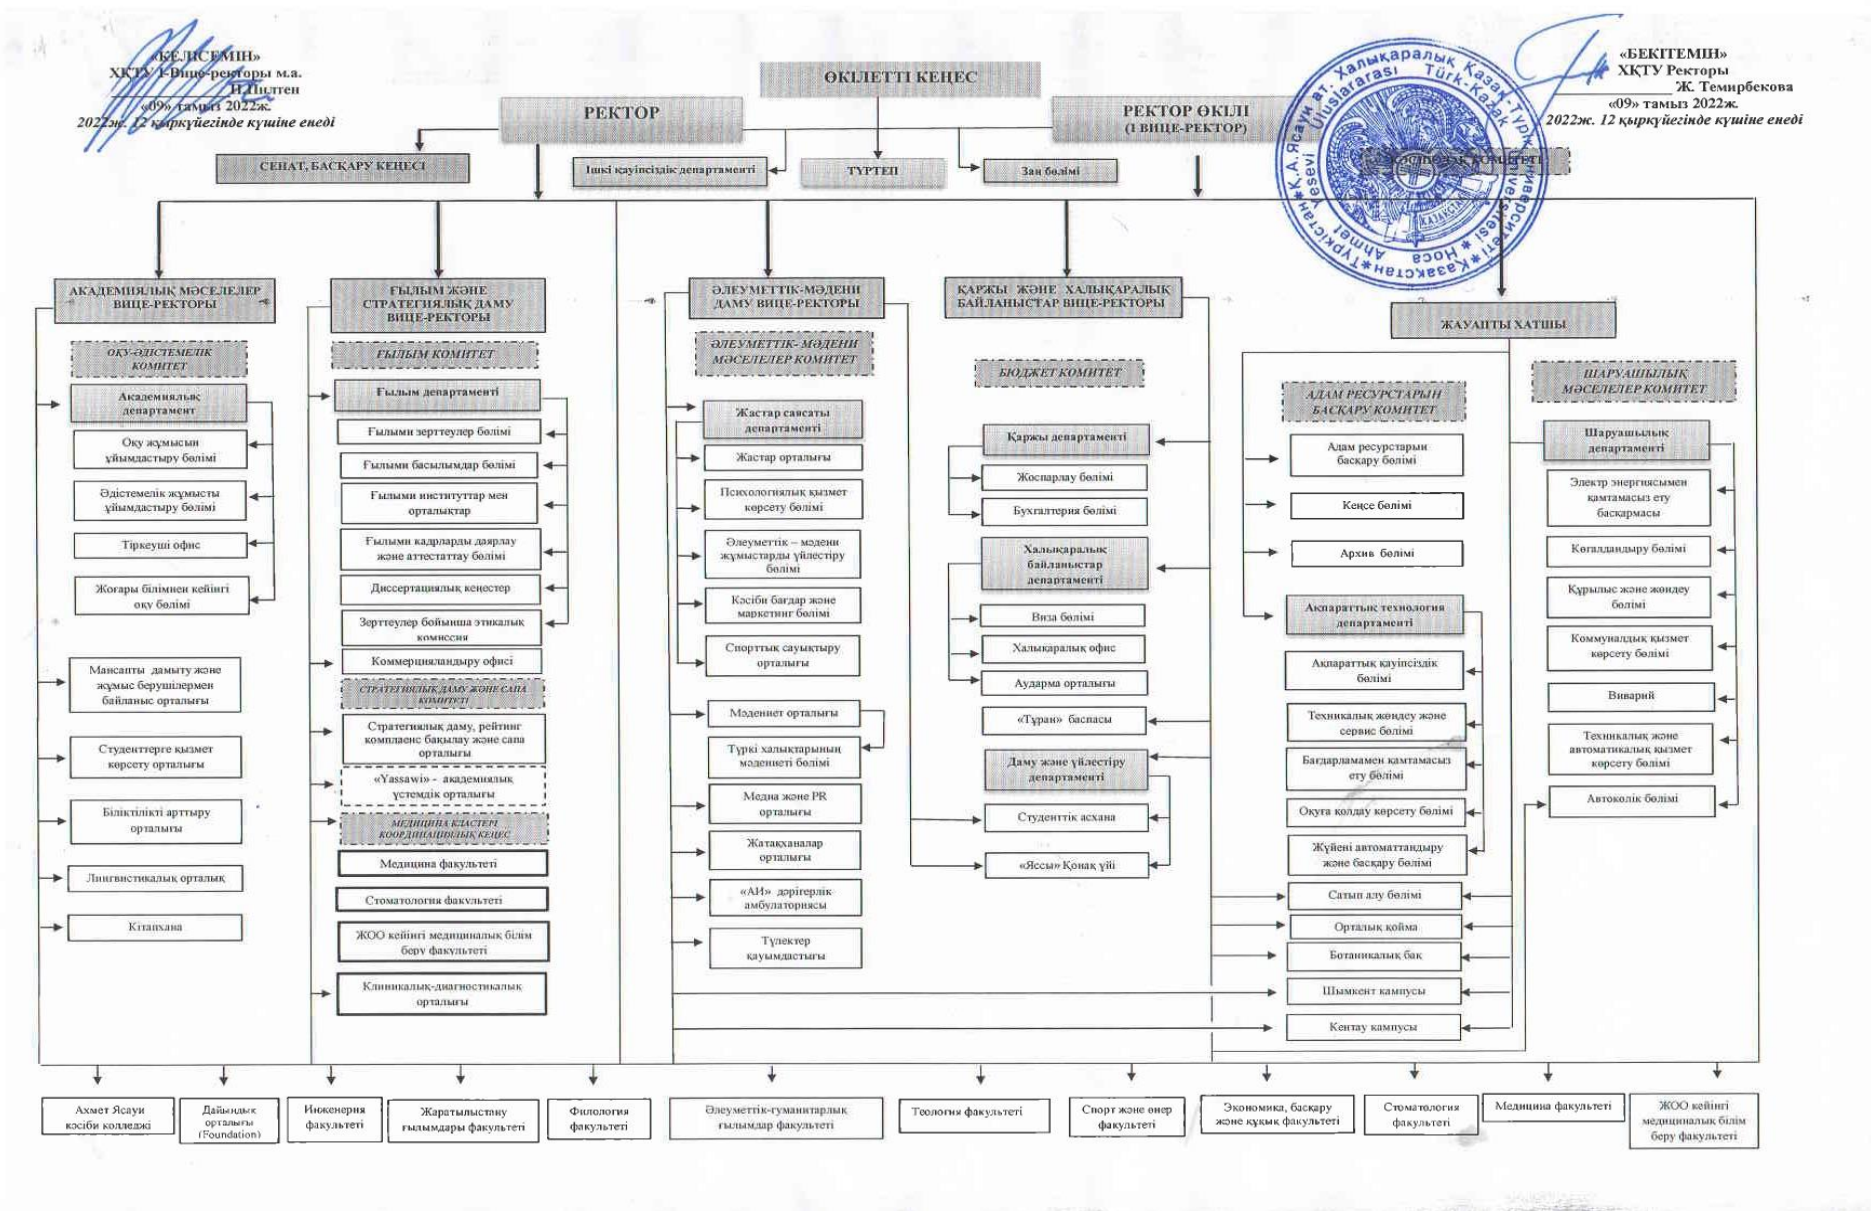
«КЕЛІСЕМІН»
ХҚТУ 1-Вице-ректоры м.а.
Н.Пілтен
«09» тамыз 2022ж.
2022ж. 12 қыркүйегінде күшіне енеді

ӨКІЛЕТТІ КЕҢЕС

«БЕКІТЕМІН»
ХҚТУ Ректоры
Ж. Темирбекова
«09» тамыз 2022ж.
2022ж. 12 қыркүйегінде күшіне енеді

Қожа Ахмет Ясауи ат. Халықаралық Қазақ-Түрік университеті
Hoca Ahmet Yesevi Uluslararası Türk-Kazak Üniversitesi
КАЗАКСТАН

РЕКТОР

РЕКТОР ӨКІЛІ
(І ВИЦЕ-РЕКТОР)

СЕНАТ, БАСҚАРУ КЕҢЕСІ

Ішкі қауіпсіздік департаменті

ТҮРТЕП

Заң бөлімі

ҚАМҚОРШЫЛЫҚ КЕҢЕСІ

АКАДЕМИЯЛЫҚ МӘСЕЛЕЛЕР ВИЦЕ-РЕКТОРЫ
ОҚУ-ӘДІСТЕМЕЛІК КОМИТЕТ
Академиялық департамент
Оқу жұмысын ұйымдастыру бөлімі
Әдістемелік жұмысты ұйымдастыру бөлімі
Тіркеуші офис
Жоғары білімнен кейінгі оқу бөлімі
Мансапты дамыту және жұмыс берушілермен байланыс орталығы
Студенттерге қызмет көрсету орталығы
Біліктілікті арттыру орталығы
Лингвистикалық орталық
Кітапхана

ҒЫЛЫМ ЖӘНЕ СТРАТЕГИЯЛЫҚ ДАМУ ВИЦЕ-РЕКТОРЫ
ҒЫЛЫМ КОМИТЕТ
Ғылым департаменті
Ғылыми зерттеулер бөлімі
Ғылыми басылымдар бөлімі
Ғылыми институттар мен орталықтар
Ғылыми кадрларды даярлау және аттестаттау бөлімі
Диссертациялық кеңестер
Зерттеулер бойынша этикалық комиссия
Коммерциаландыру офисі
СТРАТЕГИЯЛЫҚ ДАМУ ЖӘНЕ САПА КОМИТЕТІ
Стратегиялық даму, рейтинг комплаенс бақылау және сапа орталығы
«Yassawi» - академиялық үстемдік орталығы
МЕДИЦИНА КЛАСТЕРІ КООРДИНАЦИЯЛЫҚ КЕҢЕС
Медицина факультеті
Стоматология факультеті
ЖОО кейінгі медициналық білім беру факультеті
Клиникалық-диагностикалық орталығы

ӘЛЕУМЕТТІК-МӘДЕНИ ДАМУ ВИЦЕ-РЕКТОРЫ
ӘЛЕУМЕТТІК-МӘДЕНИ МӘСЕЛЕЛЕР КОМИТЕТ
Жастар саясаты департаменті
Жастар орталығы
Психологиялық қызмет көрсету бөлімі
Әлеуметтік – мәдени жұмыстарды үйлестіру бөлімі
Кәсіби бағдар және маркетинг бөлімі
Спорттық сауықтыру орталығы
Мәдениет орталығы
Түркі халықтарының мәдениеті бөлімі
Медиа және PR орталығы
Жатақханалар орталығы
«АИ» дәрігерлік амбулаториясы
Түлектер қауымдастығы

ҚАРЖЫ ЖӘНЕ ХАЛЫҚАРАЛЫҚ БАЙЛАНЫСТАР ВИЦЕ-РЕКТОРЫ
БЮДЖЕТ КОМИТЕТ
Қаржы департаменті
Жоспарлау бөлімі
Бухгалтерия бөлімі
Халықаралық байланыстар департаменті
Виза бөлімі
Халықаралық офис
Аударма орталығы
«Тұран» баспасы
Даму және үйлестіру департаменті
Студенттік асхана
«Яссы» Қонақ үйі

ЖАУАПТЫ ХАТШЫ
АДАМ РЕСУРСТАРЫН БАСҚАРУ КОМИТЕТ
Адам ресурстарын басқару бөлімі
Кеңсе бөлімі
Архив бөлімі
Ақпараттық технология департаменті
Ақпараттық қауіпсіздік бөлімі
Техникалық жөндеу және сервис бөлімі
Бағдарламамен қамтамасыз ету бөлімі
Оқуға қолдау көрсету бөлімі
Жүйені автоматтандыру және басқару бөлімі
Сатып алу бөлімі
Орталық қойма
Ботаникалық бақ
Шымкент кампусы
Кентау кампусы

ШАРУАШЫЛЫҚ МӘСЕЛЕЛЕР КОМИТЕТ
Шаруашылық департаменті
Электр энергиясымен қамтамасыз ету басқармасы
Көгалдандыру бөлімі
Құрылыс және жөндеу бөлімі
Коммуналдық қызмет көрсету бөлімі
Виварий
Техникалық және автоматикалық қызмет көрсету бөлімі
Автокөлік бөлімі

Ахмет Ясауи кәсіби колледжі
Дайындық орталығы (Foundation)
Инженерия факультеті
Жаратылыстану ғылымдары факультеті
Филология факультеті
Әлеуметтік-гуманитарлық ғылымдар факультеті
Теология факультеті
Спорт және өнер факультеті
Экономика, басқару және құқық факультеті
Стоматология факультеті
Медицина факультеті
ЖОО кейінгі медициналық білім беру факультеті